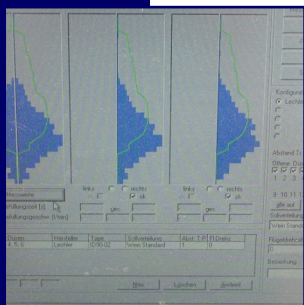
Konfigurat
Lochle
Abstand
Offene Dü
1 2 3
9 10 11
alle auf
Düsenbelegung
Verteil Standar
Flügelabschalt
Bemerkung
Neuanalyse
ttellungszeit (s)
ndigkeit (km/h)
links
rechts
ok
ok
gm
gm
Düse
Hersteller
Type
Sollverteilung
Abst.
T.P
Datum
4 5 6
Lechler
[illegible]
Verteil Standard
1
0
Neu
Löschen
Sendard